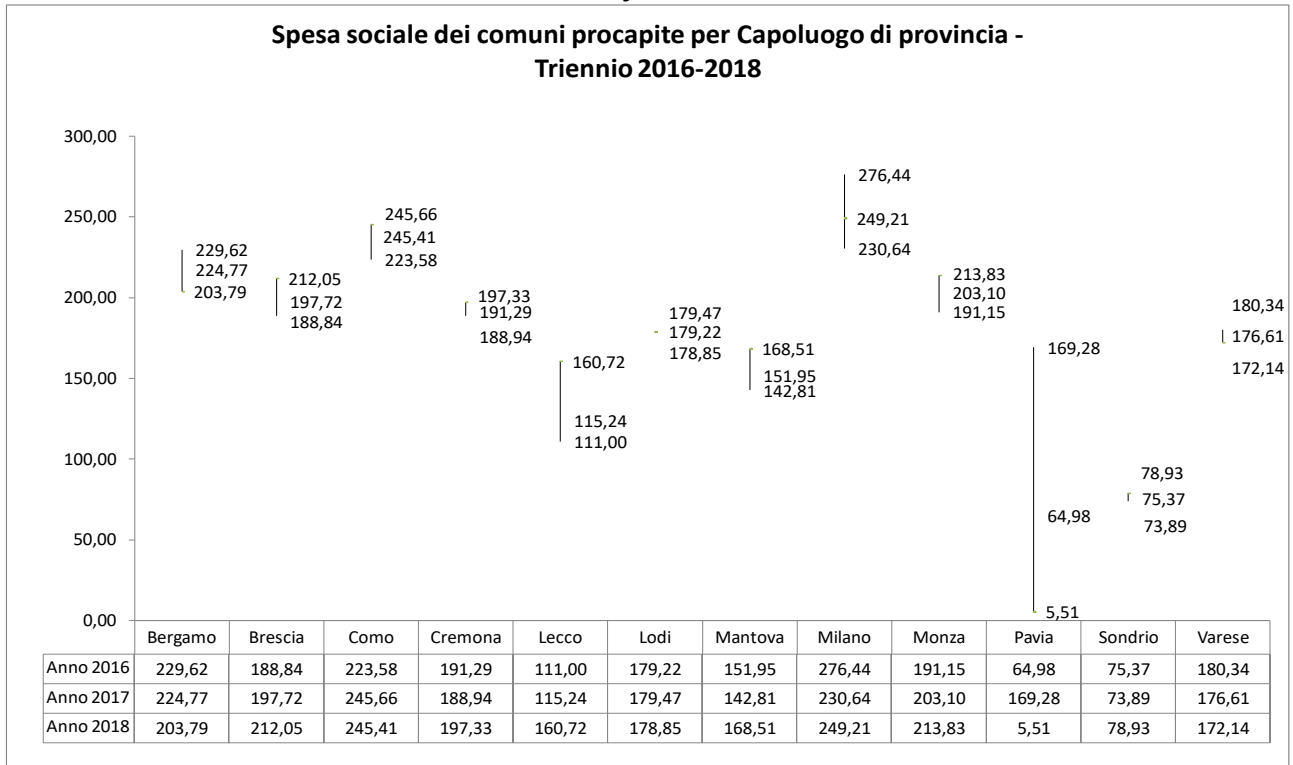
Spesa sociale dei comuni procapite per Capoluogo di provincia - Triennio 2016-2018

300,00
250,00
200,00
150,00
100,00
50,00
0,00

229,62
224,77
203,79
212,05
197,72
188,84
245,66
245,41
223,58
197,33
191,29
188,94
160,72
115,24
111,00
179,47
179,22
178,85
168,51
151,95
142,81
276,44
249,21
230,64
213,83
203,10
191,15
169,28
64,98
5,51
78,93
75,37
73,89
180,34
176,61
172,14

| | Bergamo | Brescia | Como | Cremona | Lecco | Lodi | Mantova | Milano | Monza | Pavia | Sondrio | Varese |
|---|---|---|---|---|---|---|---|---|---|---|---|---|
| Anno 2016 | 229,62 | 188,84 | 223,58 | 191,29 | 111,00 | 179,22 | 151,95 | 276,44 | 191,15 | 64,98 | 75,37 | 180,34 |
| Anno 2017 | 224,77 | 197,72 | 245,66 | 188,94 | 115,24 | 179,47 | 142,81 | 230,64 | 203,10 | 169,28 | 73,89 | 176,61 |
| Anno 2018 | 203,79 | 212,05 | 245,41 | 197,33 | 160,72 | 178,85 | 168,51 | 249,21 | 213,83 | 5,51 | 78,93 | 172,14 |